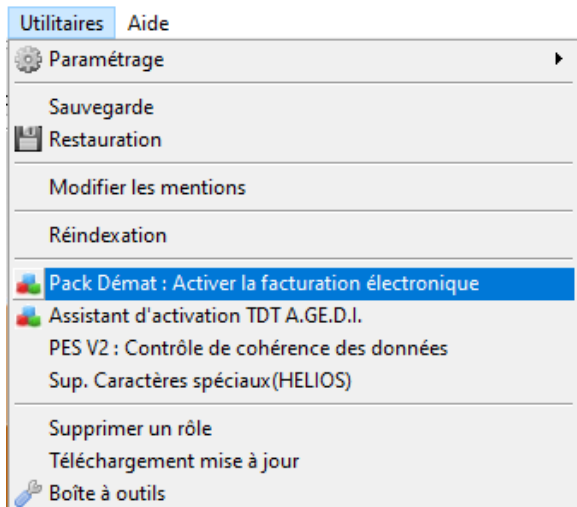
Utilitaires Aide

Paramétrage

Sauvegarde
Restauration

Modifier les mentions

Réindexation

Pack Démat : Activer la facturation électronique
Assistant d'activation TDT A.GE.D.I.
PES V2 : Contrôle de cohérence des données
Sup. Caractères spéciaux(HELIOS)

Supprimer un rôle
Téléchargement mise à jour
Boîte à outils